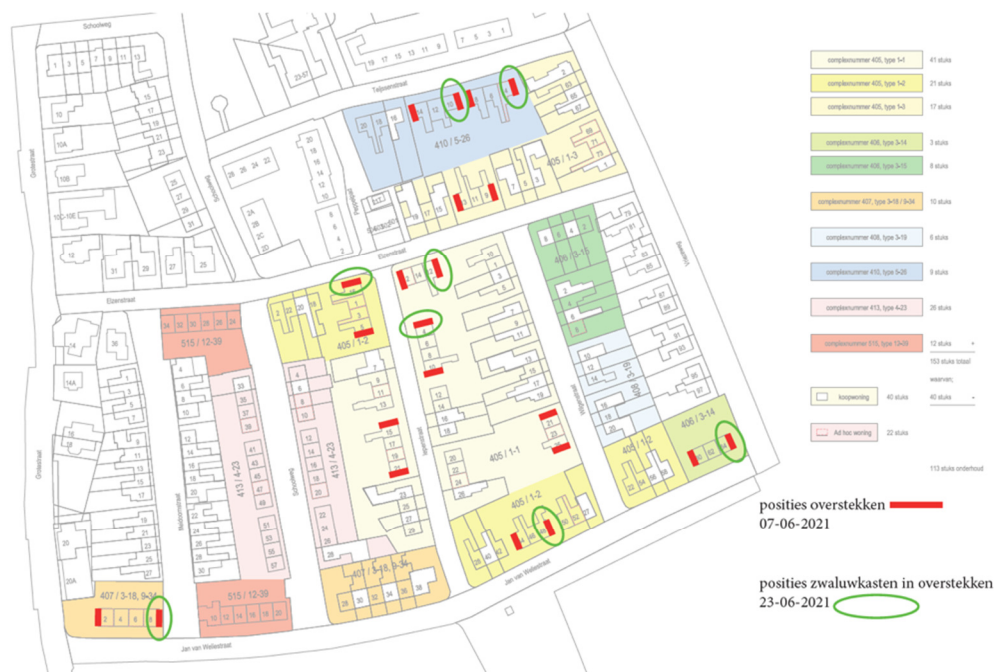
Schoolweg

Tasjesstraat

410 / 5-26

405 / 1-3

Elzenstraat

405 / 1-2

515 / 12-39

413 / 4-23

413 / 4-23

405 / 1-1

405 / 3-15

408 / 3-19

405 / 1-2

406 / 3-14

405 / 1-2

407 / 3-18, 9-34

407 / 3-18, 9-34

515 / 12-39

Jan van Wellestraat

Jan van Wellestraat

Grotestraat

Grotestraat

| complexnummer 405, type 1-1 | 41 stuks |
|---|---|
| complexnummer 405, type 1-2 | 21 stuks |
| complexnummer 405, type 1-3 | 17 stuks |
| complexnummer 406, type 3-14 | 3 stuks |
| complexnummer 406, type 3-15 | 8 stuks |
| complexnummer 407, type 3-18 / 9-34 | 10 stuks |
| complexnummer 408, type 3-19 | 6 stuks |
| complexnummer 410, type 5-26 | 9 stuks |
| complexnummer 413, type 4-23 | 26 stuks |
| complexnummer 515, type 12-39 | 12 stuks |

153 stuks totaal

waarvan:

| koopwoning | 40 stuks | 40 stuks |
|---|---|---|
| Ad hoc woning | 22 stuks | |

113 stuks onderhoud

posities overstekken
07-06-2021

posities zwaluwkasten in overstekken
23-06-2021